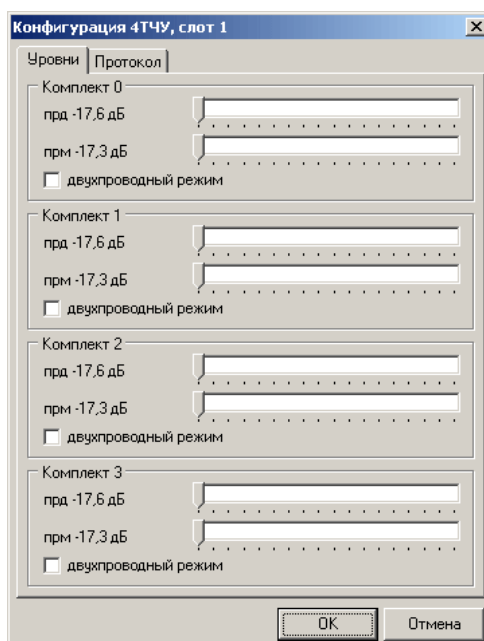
Конфигурация 4ТЧУ, слот 1

X

Уровни
Протокол

Комплект 0
прд -17,6 дБ
прм -17,3 дБ
двухпроводный режим

Комплект 1
прд -17,6 дБ
прм -17,3 дБ
двухпроводный режим

Комплект 2
прд -17,6 дБ
прм -17,3 дБ
двухпроводный режим

Комплект 3
прд -17,6 дБ
прм -17,3 дБ
двухпроводный режим

OK
Отмена